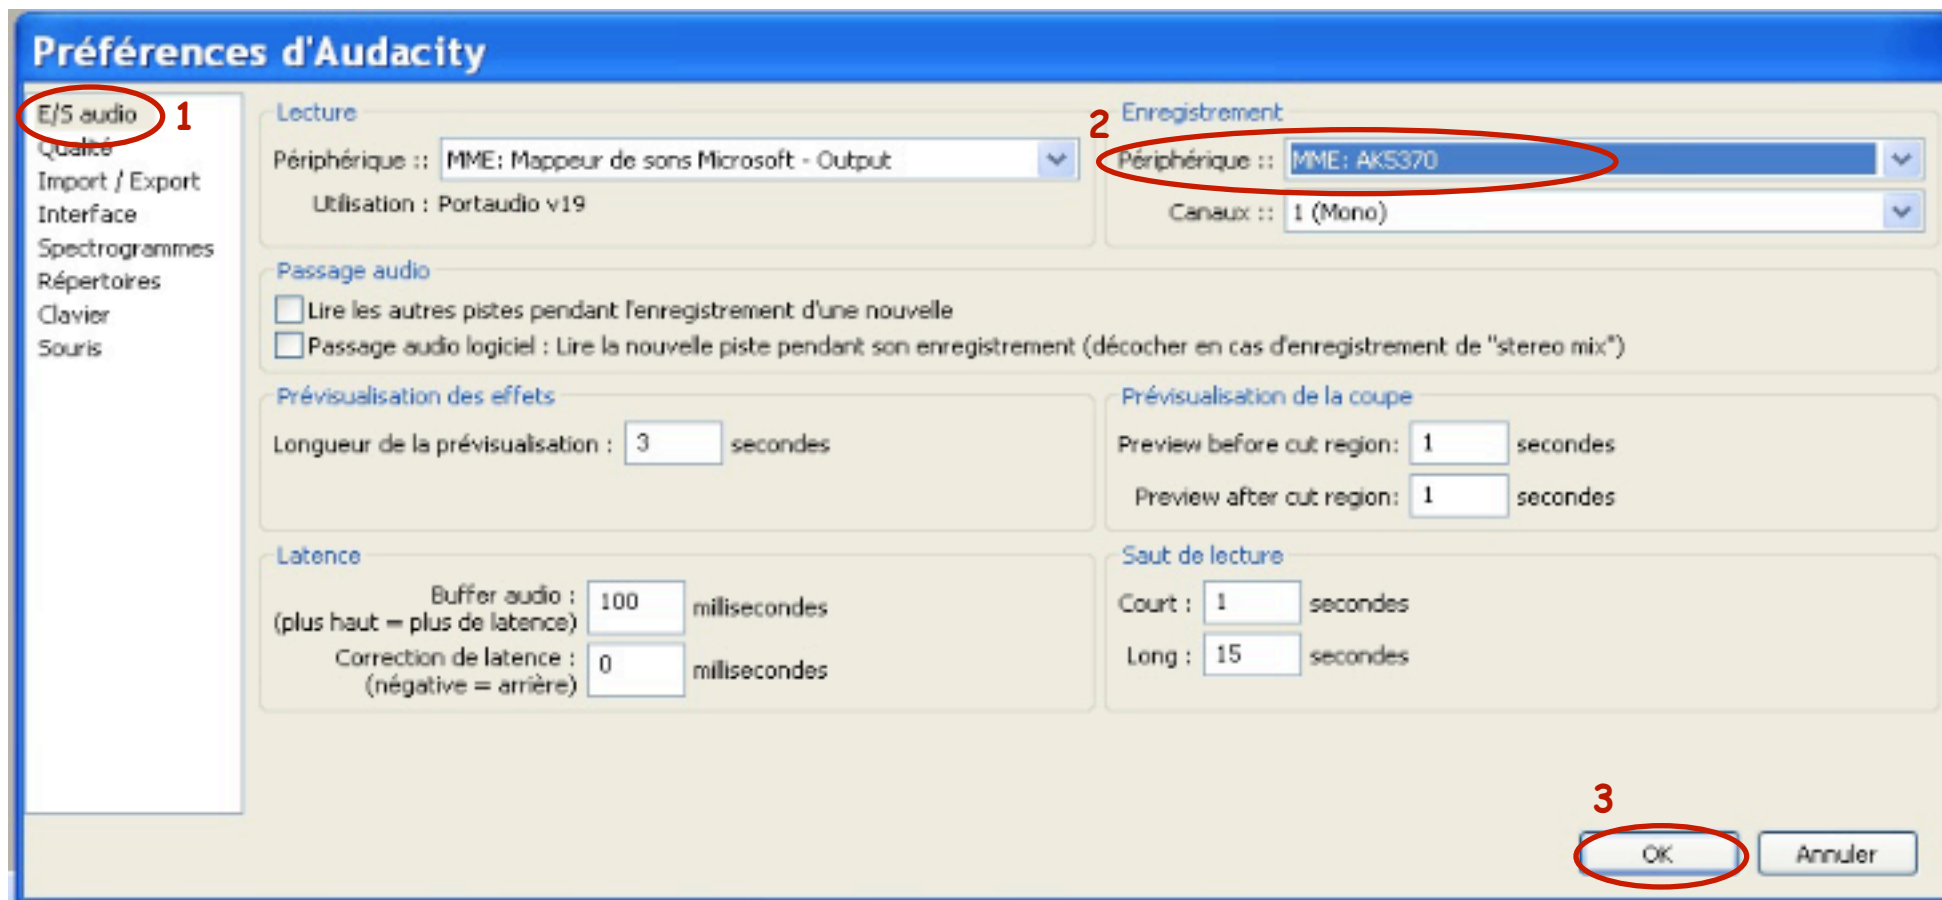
Préférences d'Audacity

E/S audio 1
Qualité
Import / Export
Interface
Spectrogrammes
Répertoires
Clavier
Souris

Lecture
Périphérique :: MME: Mappeur de sons Microsoft - Output
Utilisation : Portaudio v19

2 Enregistrement
Périphérique :: MME: AK5370
Canaux :: 1 (Mono)

Passage audio
Lire les autres pistes pendant l'enregistrement d'une nouvelle
Passage audio logiciel : Lire la nouvelle piste pendant son enregistrement (décocher en cas d'enregistrement de "stereo mix")

Prévisualisation des effets
Longueur de la prévisualisation : 3 secondes

Prévisualisation de la coupe
Preview before cut region: 1 secondes
Preview after cut region: 1 secondes

Latence
Buffer audio : (plus haut = plus de latence) 100 millisecondes
Correction de latence : (négative = arrière) 0 millisecondes

Saut de lecture
Court : 1 secondes
Long : 15 secondes

3
OK
Annuler